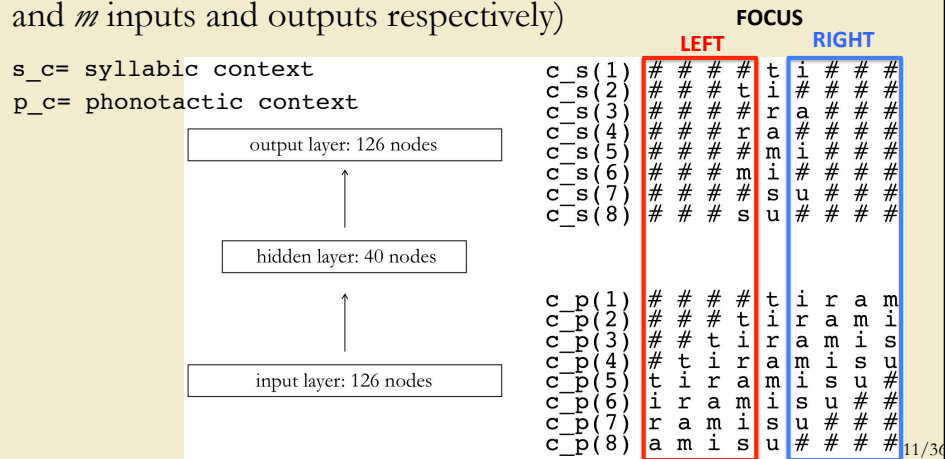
and *m* inputs and outputs respectively)

s_c= syllabic context
p_c= phonotactic context

output layer: 126 nodes

hidden layer: 40 nodes

input layer: 126 nodes

FOCUS
LEFT
RIGHT

| | | | | | | | | | |
|---|---|---|---|---|---|---|---|---|---|
| c_s(1) | # | # | # | # | t | i | # | # | # |
| c_s(2) | # | # | # | t | i | # | # | # | # |
| c_s(3) | # | # | # | # | r | a | # | # | # |
| c_s(4) | # | # | # | r | a | # | # | # | # |
| c_s(5) | # | # | # | # | m | i | # | # | # |
| c_s(6) | # | # | # | m | i | # | # | # | # |
| c_s(7) | # | # | # | # | s | u | # | # | # |
| c_s(8) | # | # | # | s | u | # | # | # | # |
| c_p(1) | # | # | # | # | t | i | r | a | m |
| c_p(2) | # | # | # | t | i | r | a | m | i |
| c_p(3) | # | # | t | i | r | a | m | i | s |
| c_p(4) | # | t | i | r | a | m | i | s | u |
| c_p(5) | t | i | r | a | m | i | s | u | # |
| c_p(6) | i | r | a | m | i | s | u | # | # |
| c_p(7) | r | a | m | i | s | u | # | # | # |
| c_p(8) | a | m | i | s | u | # | # | # | # |

11/36